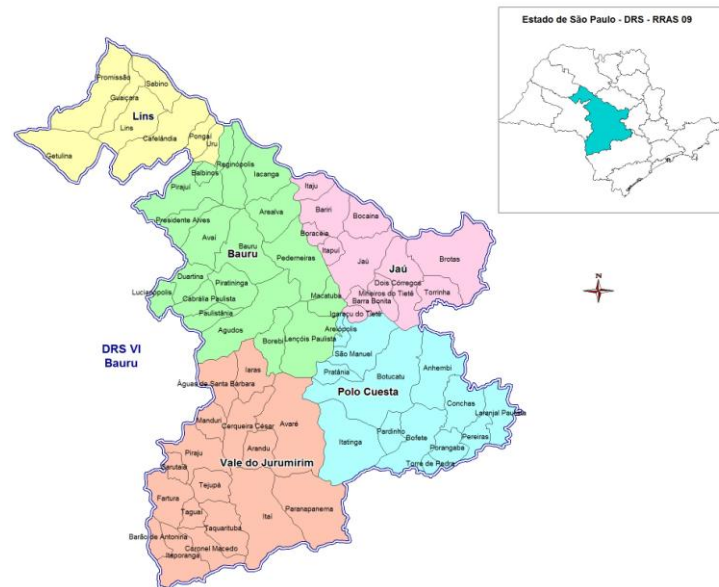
Estado de São Paulo - DRS - RRAS 09

N

Lins
Promissão
Sabino
Guaiçara
Lins
Cafelândia
Getulina
Pongaí
Uru

Bauru
Reginópolis
Balbinos
Iacanga
Pirajuí
Arealva
Presidente Alves
Avaí
Bauru
Pederneiras
Duartina
Piratininga
Lucianópolis
Cabrália Paulista
Paulistânia
Agudos
Macatuba
Areiópolis
Borebi
Lençóis Paulista

Jaú
Itaju
Bariri
Bocaina
Boracéia
Itapuí
Jaú
Brotes
Dois Córregos
Mineiros do Tietê
Barra Bonita
Torrinha
Igaraçu do Tietê

DRS VI
Bauru

Polo Cuesta
São Manuel
Pratânia
Botucatu
Anhembi
Conchas
Laranjal Paulista
Itatinga
Pardinho
Bofete
Pereiras
Porangaba
Torre de Pedra

Vale do Jurumirim
Iaras
Águas de Santa Bárbara
Manduri
Cerqueira César
Avaré
Arandu
Piraju
Sarutaiá
Tejupá
Fartura
Taguaí
Taquarituba
Itaí
Paranapanema
Barão de Antonina
Coronel Macedo
Itaporanga